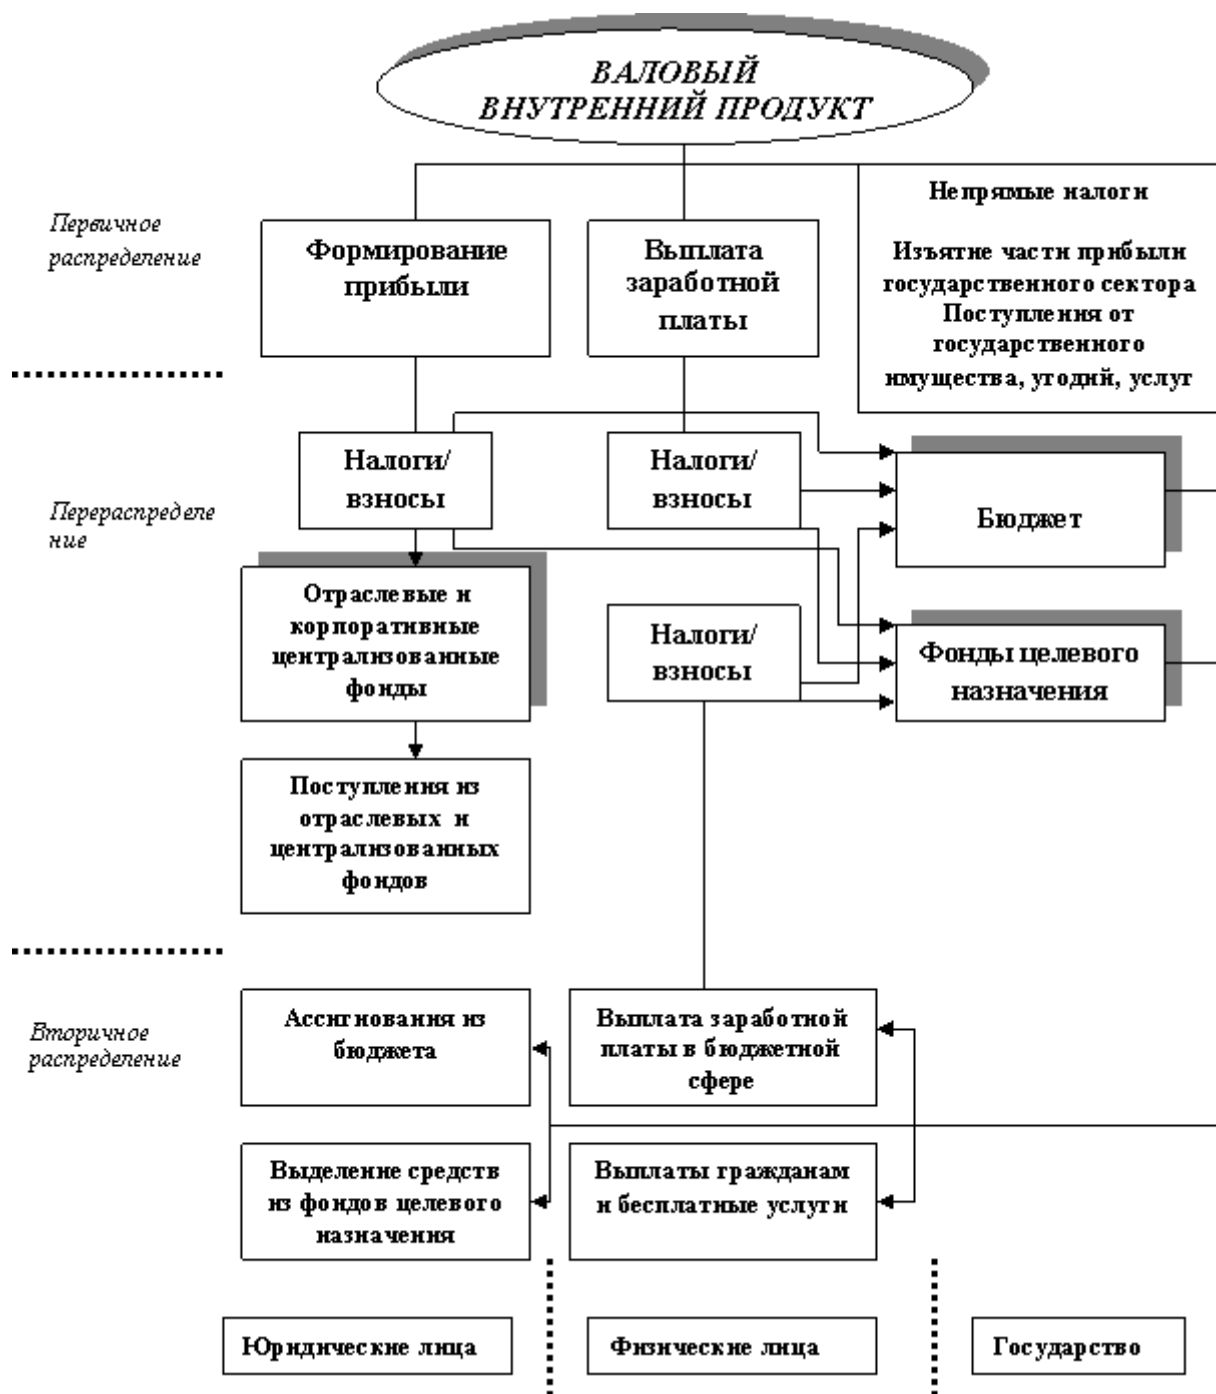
ВАЛОВЫЙ ВНУТРЕННИЙ ПРОДУКТ

Первичное распределение

Формирование прибыли

Выплата заработной платы

Непрямые налоги

Изъятие части прибыли государственного сектора
Поступления от государственного имущества, угодий, услуг

Перераспределение

Налоги/ взносы

Налоги/ взносы

Бюджет

Отраслевые и корпоративные централизованные фонды

Налоги/ взносы

Фонды целевого назначения

Поступления из отраслевых и централизованных фондов

Вторичное распределение

Ассигнования из бюджета

Выплата заработной платы в бюджетной сфере

Выделение средств из фондов целевого назначения

Выплаты гражданам и бесплатные услуги

Юридические лица

Физические лица

Государство